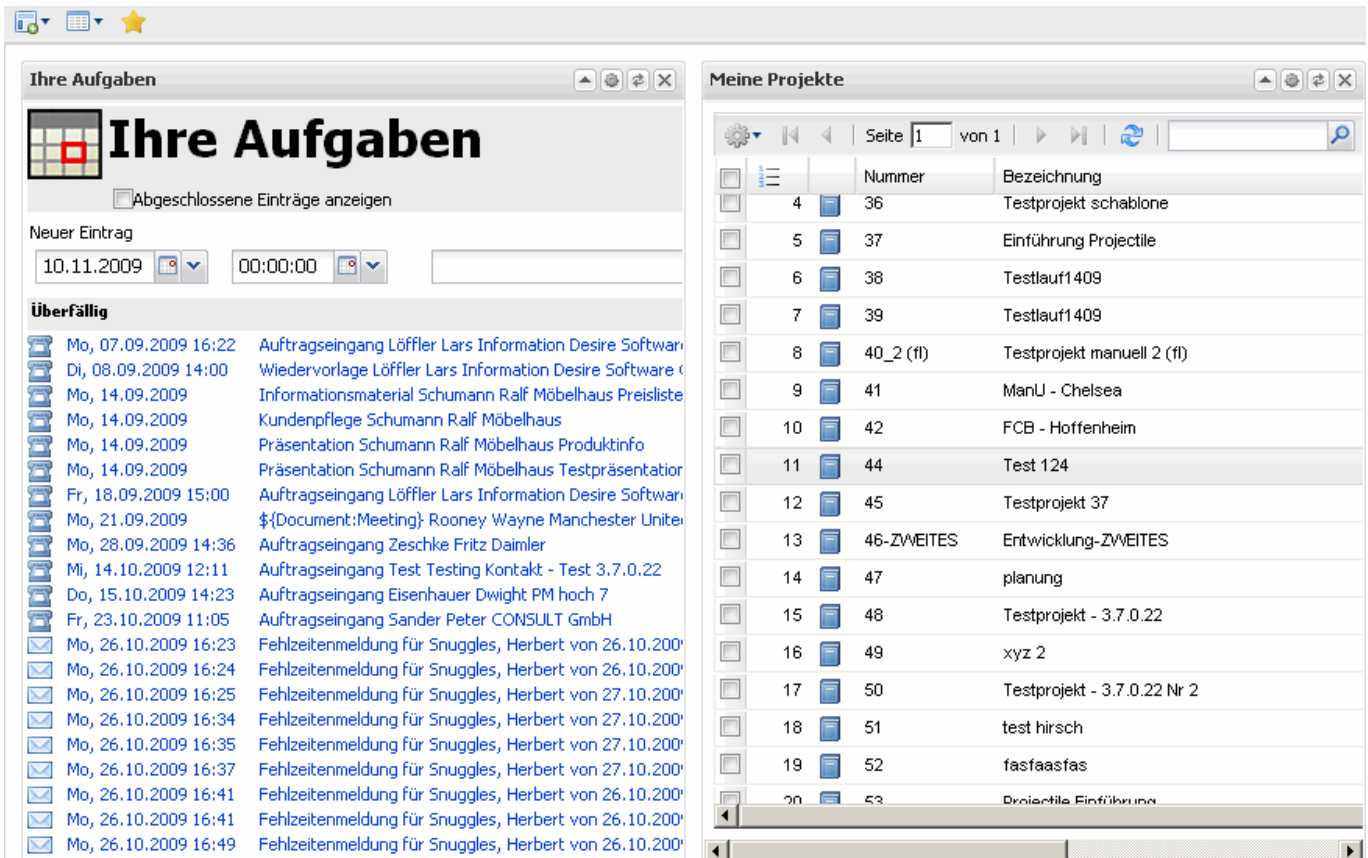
Ihre Aufgaben

Ihre Aufgaben

Abgeschlossene Einträge anzeigen

Neuer Eintrag

10.11.2009 00:00:00

Überfällig

Mo, 07.09.2009 16:22 Auftragseingang Löffler Lars Information Desire Softwar
Di, 08.09.2009 14:00 Wiedervorlage Löffler Lars Information Desire Software
Mo, 14.09.2009 Informationsmaterial Schumann Ralf Möbelhaus Preisliste
Mo, 14.09.2009 Kundenpflege Schumann Ralf Möbelhaus
Mo, 14.09.2009 Präsentation Schumann Ralf Möbelhaus Produktinfo
Mo, 14.09.2009 Präsentation Schumann Ralf Möbelhaus Testpräsentatior
Fr, 18.09.2009 15:00 Auftragseingang Löffler Lars Information Desire Softwar
Mo, 21.09.2009 ${Document:Meeting} Rooney Wayne Manchester Unite
Mo, 28.09.2009 14:36 Auftragseingang Zeschke Fritz Daimler
Mi, 14.10.2009 12:11 Auftragseingang Test Testing Kontakt - Test 3.7.0.22
Do, 15.10.2009 14:23 Auftragseingang Eisenhauer Dwight PM hoch 7
Fr, 23.10.2009 11:05 Auftragseingang Sander Peter CONSULT GmbH
Mo, 26.10.2009 16:23 Fehlzeitenmeldung für Snuggles, Herbert von 26.10.200
Mo, 26.10.2009 16:24 Fehlzeitenmeldung für Snuggles, Herbert von 26.10.200
Mo, 26.10.2009 16:25 Fehlzeitenmeldung für Snuggles, Herbert von 27.10.200
Mo, 26.10.2009 16:34 Fehlzeitenmeldung für Snuggles, Herbert von 27.10.200
Mo, 26.10.2009 16:35 Fehlzeitenmeldung für Snuggles, Herbert von 27.10.200
Mo, 26.10.2009 16:37 Fehlzeitenmeldung für Snuggles, Herbert von 27.10.200
Mo, 26.10.2009 16:41 Fehlzeitenmeldung für Snuggles, Herbert von 26.10.200
Mo, 26.10.2009 16:41 Fehlzeitenmeldung für Snuggles, Herbert von 26.10.200
Mo, 26.10.2009 16:49 Fehlzeitenmeldung für Snuggles, Herbert von 26.10.200

Meine Projekte

Seite 1 von 1

| | Nummer | Bezeichnung |
|---|---|---|
| 4 | 36 | Testprojekt schablone |
| 5 | 37 | Einführung Projectile |
| 6 | 38 | Testlauf1409 |
| 7 | 39 | Testlauf1409 |
| 8 | 40_2 (fl) | Testprojekt manuell 2 (fl) |
| 9 | 41 | ManU - Chelsea |
| 10 | 42 | FCB - Hoffenheim |
| 11 | 44 | Test 124 |
| 12 | 45 | Testprojekt 37 |
| 13 | 46-ZWEITES | Entwicklung-ZWEITES |
| 14 | 47 | planung |
| 15 | 48 | Testprojekt - 3.7.0.22 |
| 16 | 49 | xyz 2 |
| 17 | 50 | Testprojekt - 3.7.0.22 Nr 2 |
| 18 | 51 | test hirsch |
| 19 | 52 | fasfaasfas |
| 20 | 53 | Projectile Einführung |